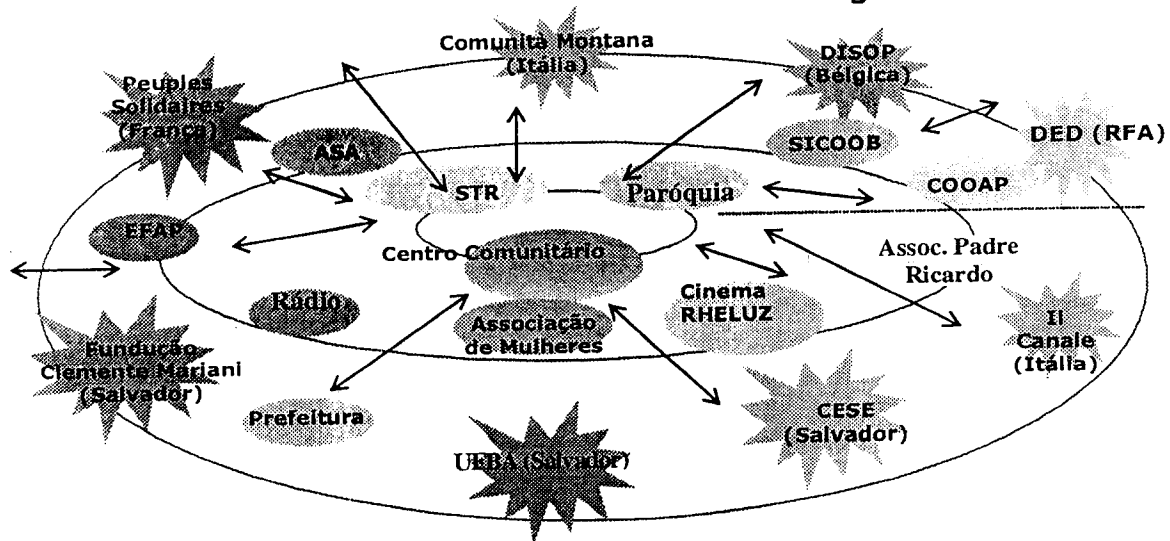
Comunità Montana (Itália)

DISOP (Bélgica)

Peuples Solidaires (França)

ASA

SICOOB

DED (RFA)

STR

Paróquia

COOAP

EFAP

Centro Comunitário

Assoc. Padre Ricardo

Rádio

Cinema RHELUZ

Associação de Mulheres

Il Canale (Itália)

Fundução Clemente Mariani (Salvador)

Prefeitura

CESE (Salvador)

UFBA (Salvador)